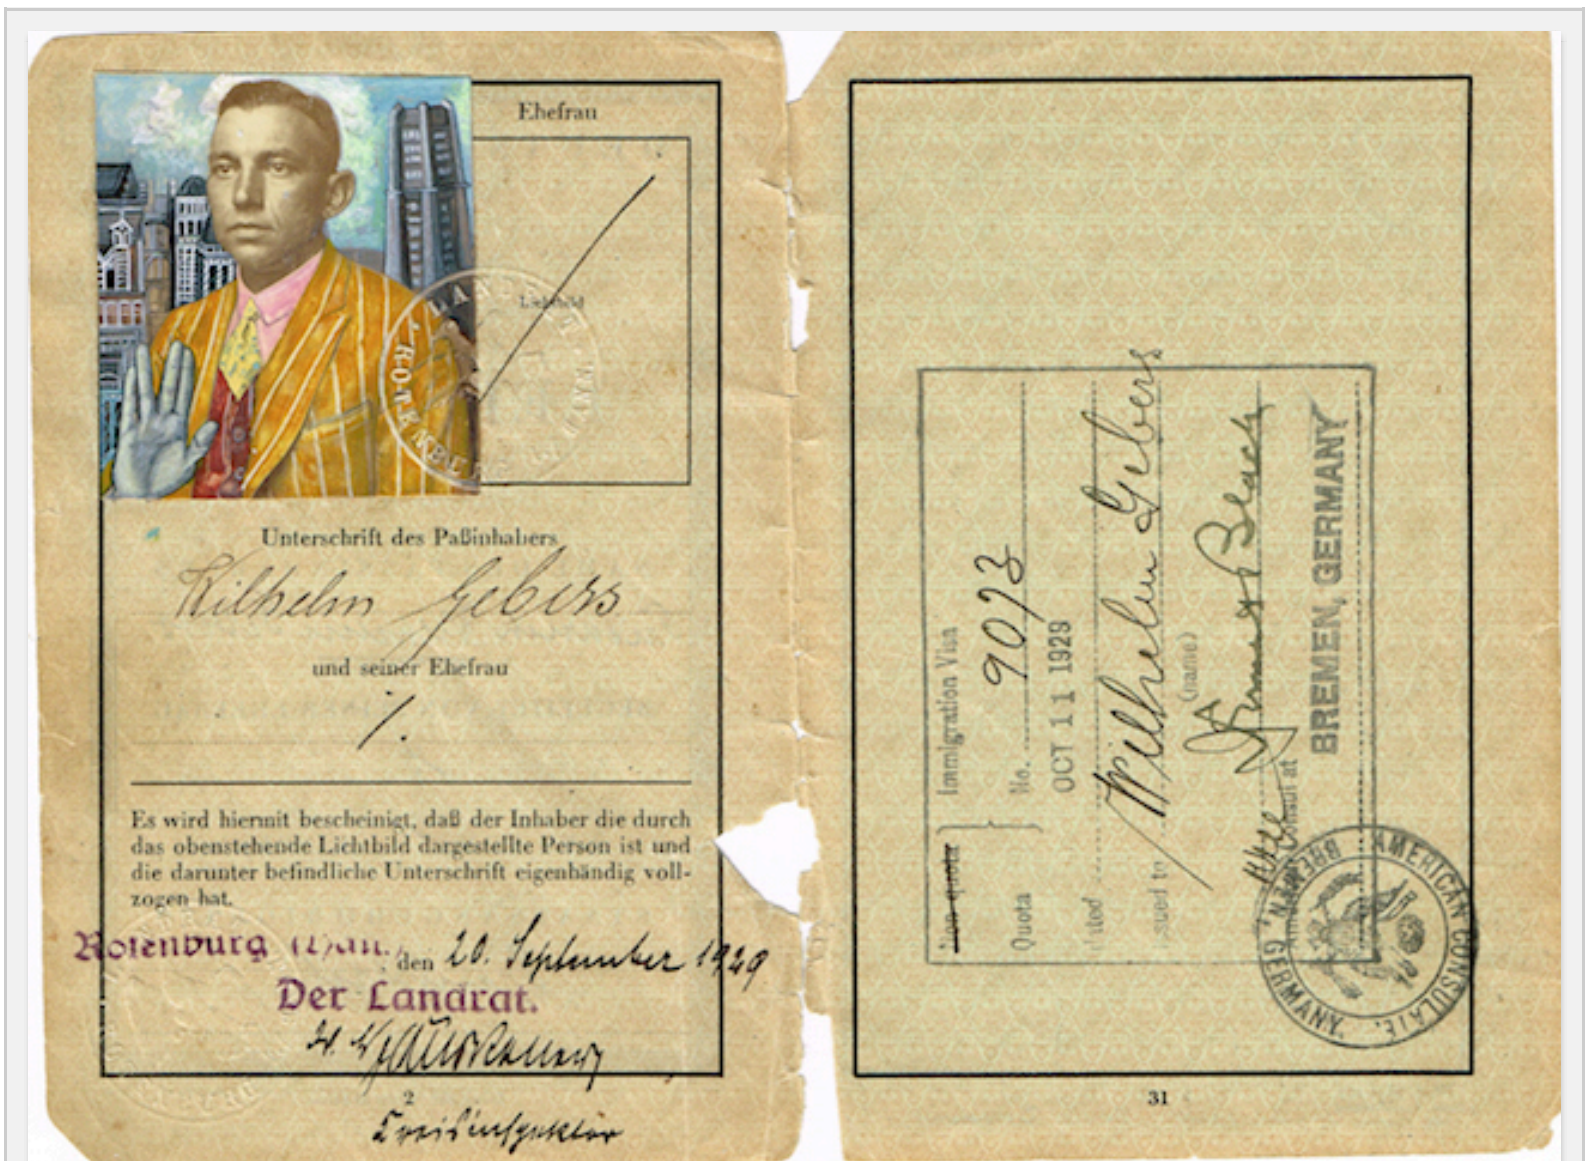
Ehefrau

Lichtbild

Unterschrift des Paßinhabers
Wilhelm Gebers

und seiner Ehefrau
./.

Es wird hiermit bescheinigt, daß der Inhaber die durch das obenstehende Lichtbild dargestellte Person ist und die darunter befindliche Unterschrift eigenhändig vollzogen hat.

Rotenburg (Han.), den 20. September 1929
Der Landrat.
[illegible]
Kreisinspektor

2

Immigration Visa
Non-quota
Quota No. 9073
Dated OCT 11 1929
Issued to Wilhelm Gebers
(name)
Ernest Black
Consul at BREMEN, GERMANY

AMERICAN CONSULATE BREMEN, GERMANY

31